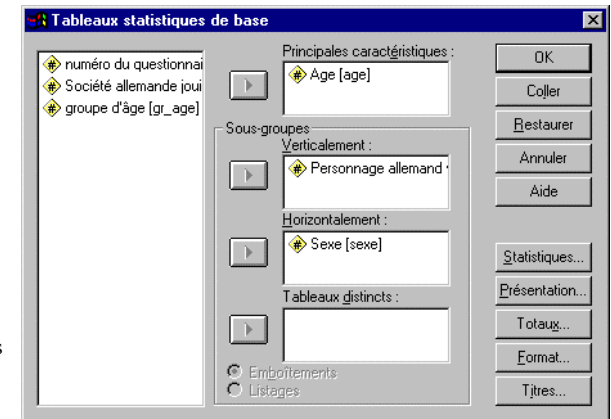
Tableaux statistiques de base

numéro du questionnai
Société allemande joui
groupe d'âge [gr_age]

Principales caractéristiques :
Age [age]

Sous-groupes
Verticalement :
Personnage allemand

Horizontalement :
Sexe [sexe]

Tableaux distincts :

Emboîtements
Listages

OK
Coller
Restaurer
Annuler
Aide

Statistiques...
Présentation...
Totaux...
Format...
Titres...